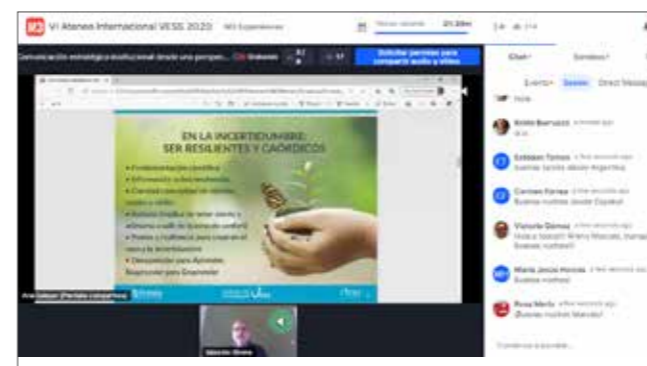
VI Ateneo Internacional VESS 2020

Comunicación estratégica institucional desde una perspe...

Solicitar permisos para compartir audio y video

EN LA INCERTIDUMBRE: SER RESILIENTES Y CAÓRDICOS

Chat

Sondeos

Eventos

Sesión

Direct Message

Hola

Edith Burruezo

Esteban Torres
Buenas noches desde Argentina

Carmen Ferrer
Buenas noches desde España!

Victoria Gómez
Hola a todos!!! Buenas noches!

María Jesús Moreno
Buenas noches

Rosa Merlo
¡Buenas noches! Marcelo!

Comenzar a escribir...